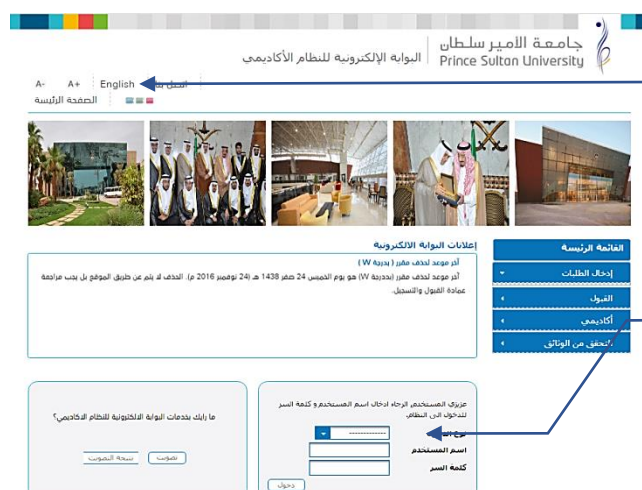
جامعة الأمير سلطان
Prince Sultan University
البوابة الإلكترونية للنظام الأكاديمي

A- A+ English اتصل بنا
الصفحة الرئيسة

إعلانات البوابة الالكترونية
آخر موعد لحذف مقرر ( بدرجة W )
آخر موعد لحذف مقرر (بدرجة W) هو يوم الخميس 24 صفر 1438 هـ (24 نوفمبر 2016 م). الحذف لا يتم عن طريق الموقع بل يجب مراجعة عمادة القبول والتسجيل.

القائمة الرئيسة
إدخال الطلبات
القبول
أكاديمي
التحقق من الوثائق

عزيزي المستخدم الرجاء ادخال اسم المستخدم و كلمة السر للدخول الى النظام.
نوع ال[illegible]
اسم المستخدم
كلمة السر
دخول

ما رأيك بخدمات البوابة الالكترونية للنظام الاكاديمي؟
تصويت
نتيجة التصويت